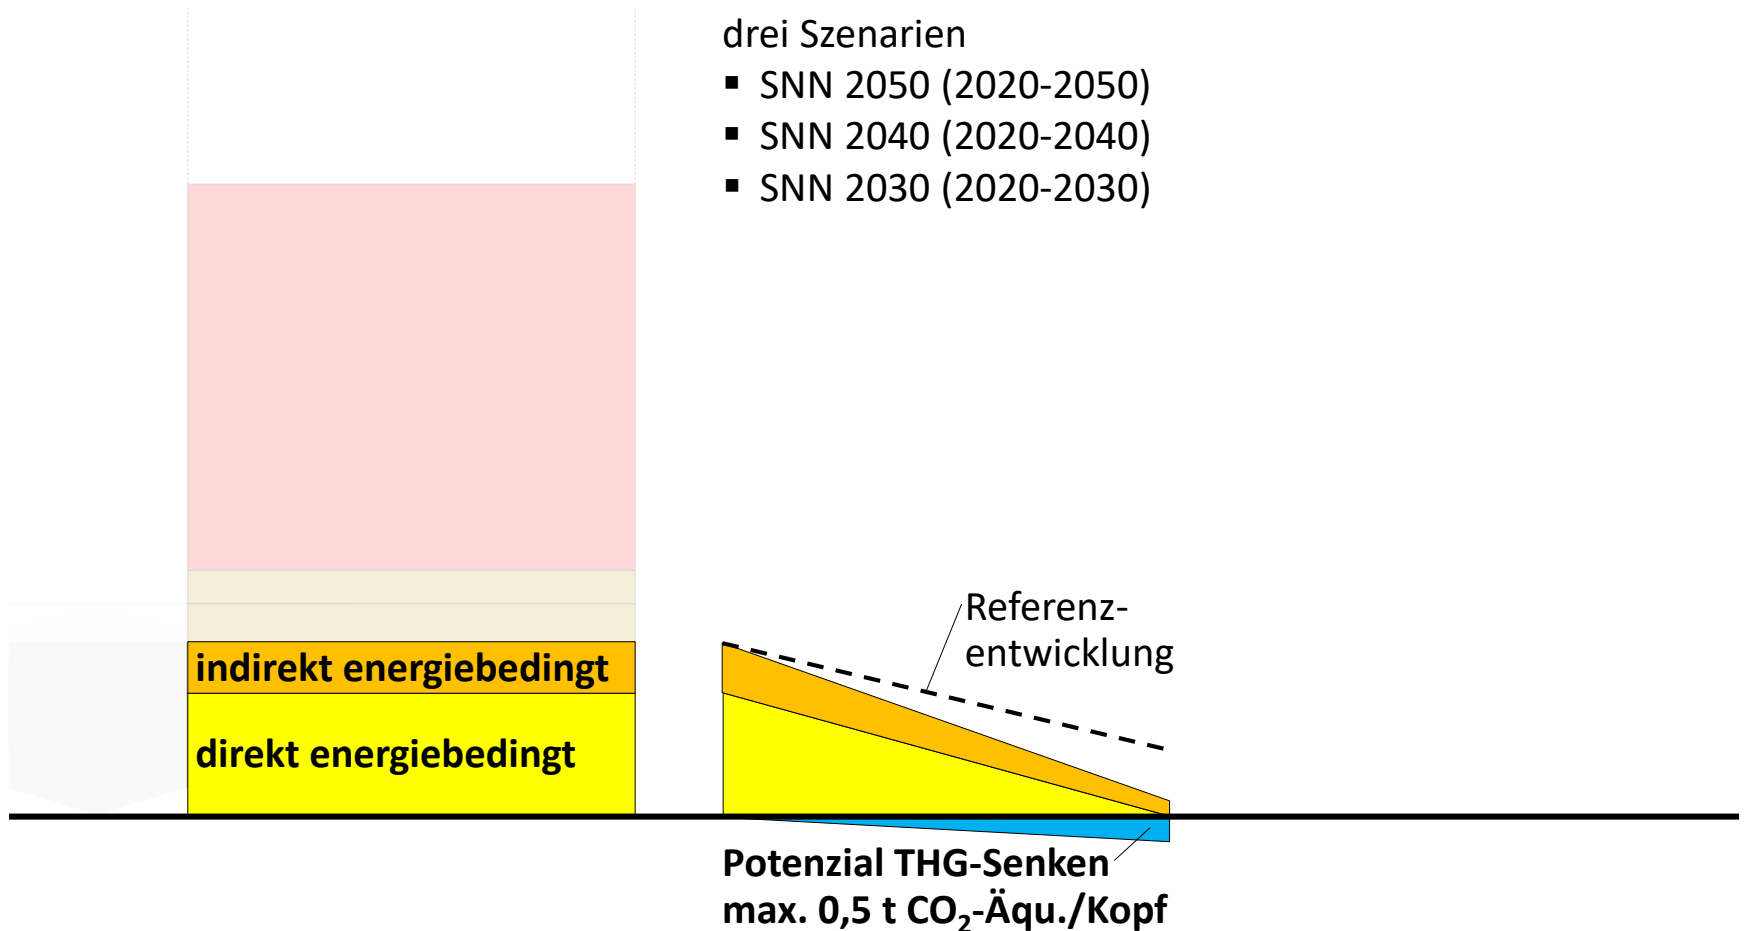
drei Szenarien
▪ SNN 2050 (2020-2050)
▪ SNN 2040 (2020-2040)
▪ SNN 2030 (2020-2030)

indirekt energiebedingt

direkt energiebedingt

Referenzentwicklung

Potenzial THG-Senken
max. 0,5 t $CO_2$-Äqu./Kopf